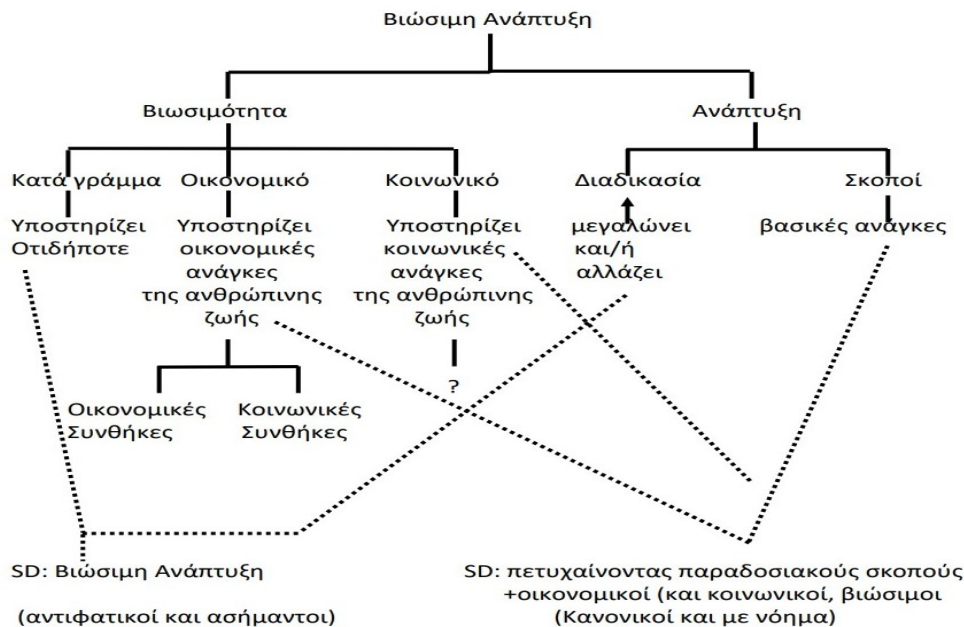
Βιώσιμη Ανάπτυξη

Βιωσιμότητα

Ανάπτυξη

Κατά γράμμα

Οικονομικό

Κοινωνικό

Διαδικασία

Σκοποί

Υποστηρίζει Οτιδήποτε

Υποστηρίζει οικονομικές ανάγκες της ανθρώπινης ζωής

Υποστηρίζει κοινωνικές ανάγκες της ανθρώπινης ζωής

μεγαλώνει και/ή αλλάζει

βασικές ανάγκες

Οικονομικές Συνθήκες

Κοινωνικές Συνθήκες

?

SD: Βιώσιμη Ανάπτυξη

(αντιφατικοί και ασήμαντοι)

SD: πετυχαίνοντας παραδοσιακούς σκοπούς +οικονομικοί (και κοινωνικοί, βιώσιμοι (Κανονικοί και με νόημα)